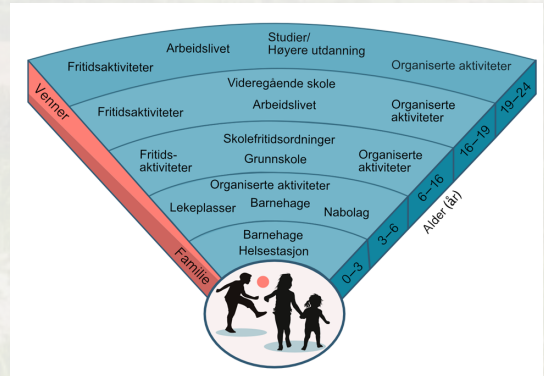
Studier/
Høyere utdanning
Arbeidslivet
Fritidsaktiviteter
Organiserte aktiviteter
Videregående skole
Fritidsaktiviteter
Arbeidslivet
Organiserte aktiviteter
Skolefritidsordninger
Fritids-aktiviteter
Grunnskole
Organiserte aktiviteter
Organiserte aktiviteter
Lekeplasser
Barnehage
Nabolag
Barnehage
Helsestasjon
Venner
Familie
0–3
3–6
6–16
16–19
19–24
Alder (år)